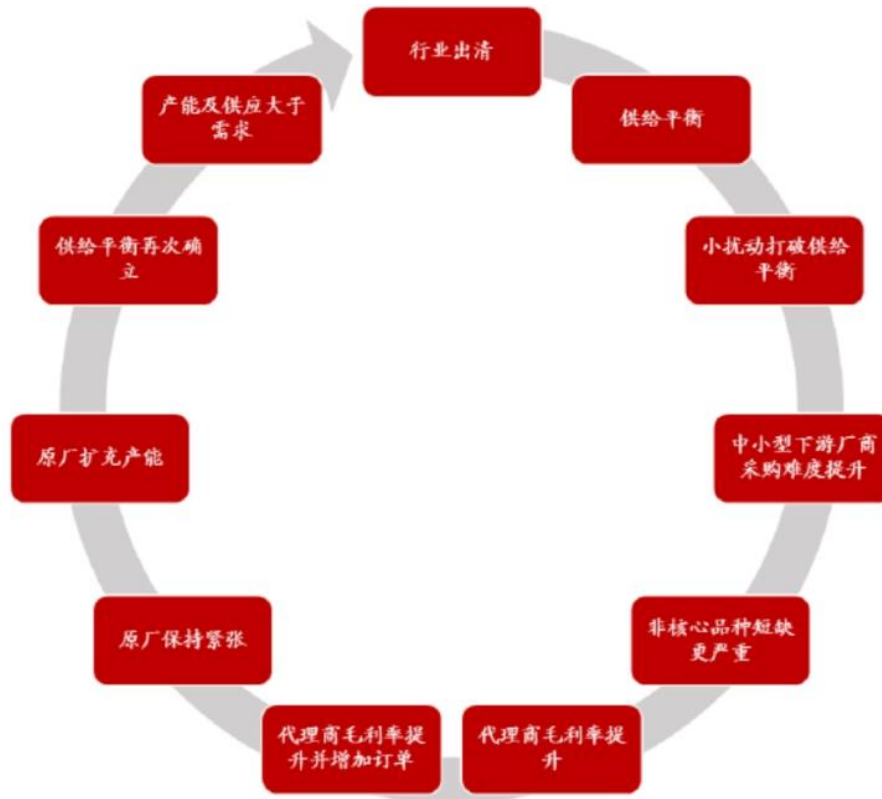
行业出清

供给平衡

小扰动打破供给平衡

中小型下游厂商采购难度提升

非核心品种短缺更严重

代理商毛利率提升

代理商毛利率提升并增加订单

原厂保持紧张

原厂扩充产能

供给平衡再次确立

产能及供应大于需求